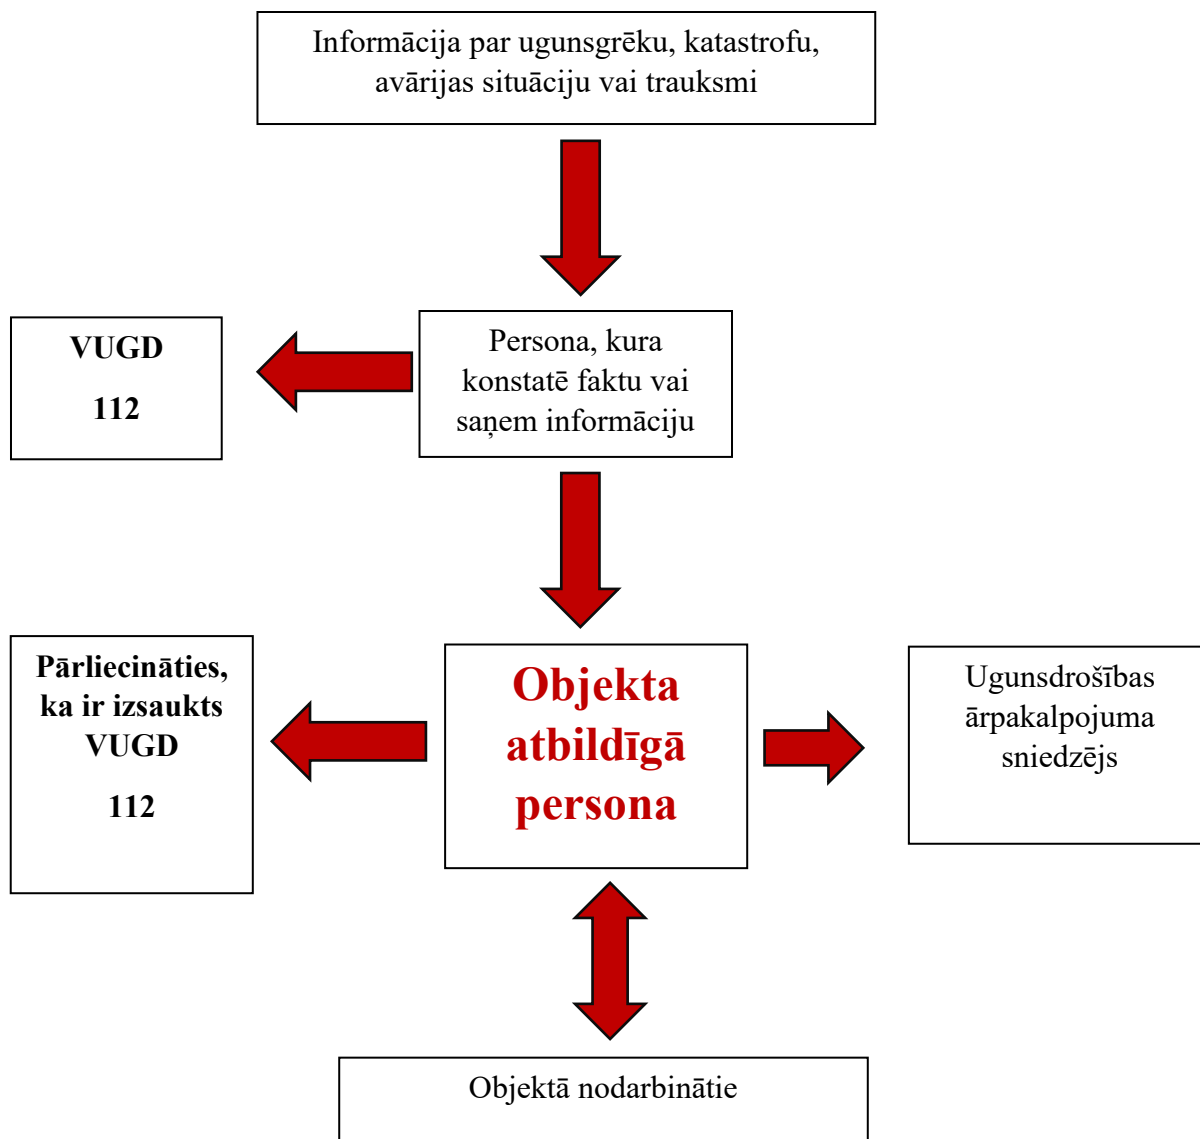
Informācija par ugunsgrēku, katastrofu, avārijas situāciju vai trauksmi

VUGD

112

Persona, kura konstatē faktu vai saņem informāciju

Pārliecināties, ka ir izsaukts VUGD

112

Objekta atbildīgā persona

Ugunsdrošības ārpakalpojuma sniedzējs

Objektā nodarbinātie